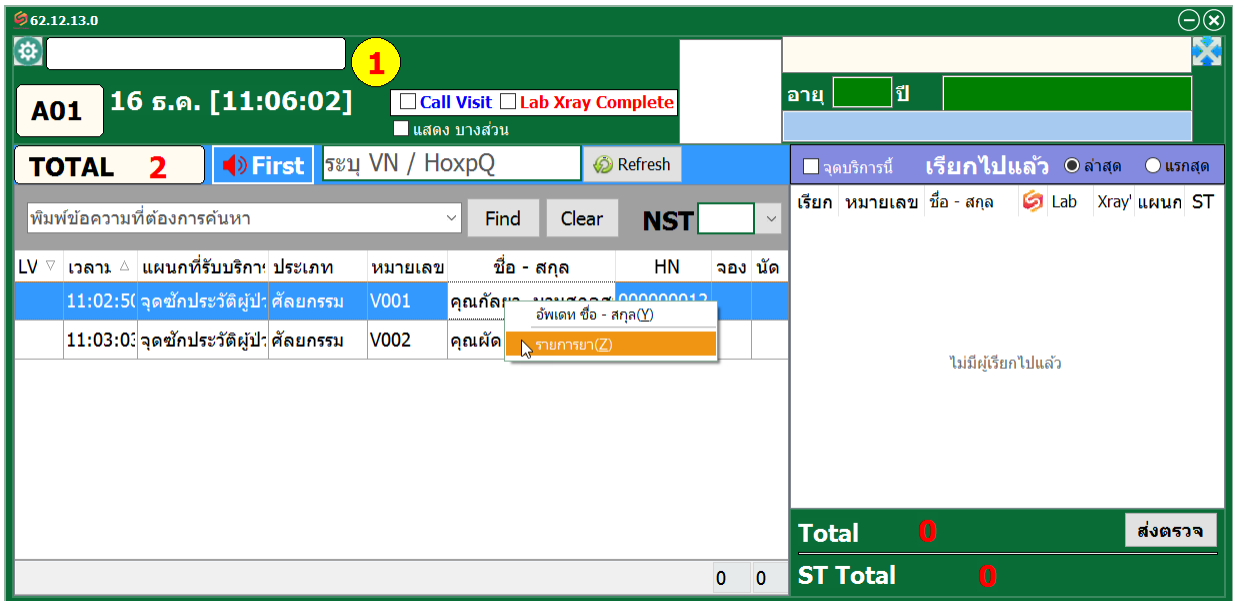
62.12.13.0

1

A01 16 ธ.ค. [11:06:02]

Call Visit Lab Xray Complete

แสดง บางส่วน

อายุ ปี

TOTAL 2

First ระบุ VN / HoxpQ Refresh

จุดบริการนี้ เรียกไปแล้ว ล่าสุด แรกสุด

พิมพ์ข้อความที่ต้องการค้นหา Find Clear NST

| LV | เวลาม | แผนกที่รับบริการ | ประเภท | หมายเลข | ชื่อ - สกุล | HN | จอง | นัด |
|---|---|---|---|---|---|---|---|---|
| | 11:02:50 | จุดซักประวัติผู้ป่ว | ศัลยกรรม | V001 | คุณกัลยา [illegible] | 000000013 | | |
| | 11:03:03 | จุดซักประวัติผู้ป่ว | ศัลยกรรม | V002 | คุณผัด | | | |

อัพเดท ชื่อ - สกุล(Y)

รายการยา(Z)

| เรียก | หมายเลข | ชื่อ - สกุล | Lab | Xray | แผนก | ST |
|---|---|---|---|---|---|---|

ไม่มีผู้เรียกไปแล้ว

0 0

Total 0 ส่งตรวจ

ST Total 0